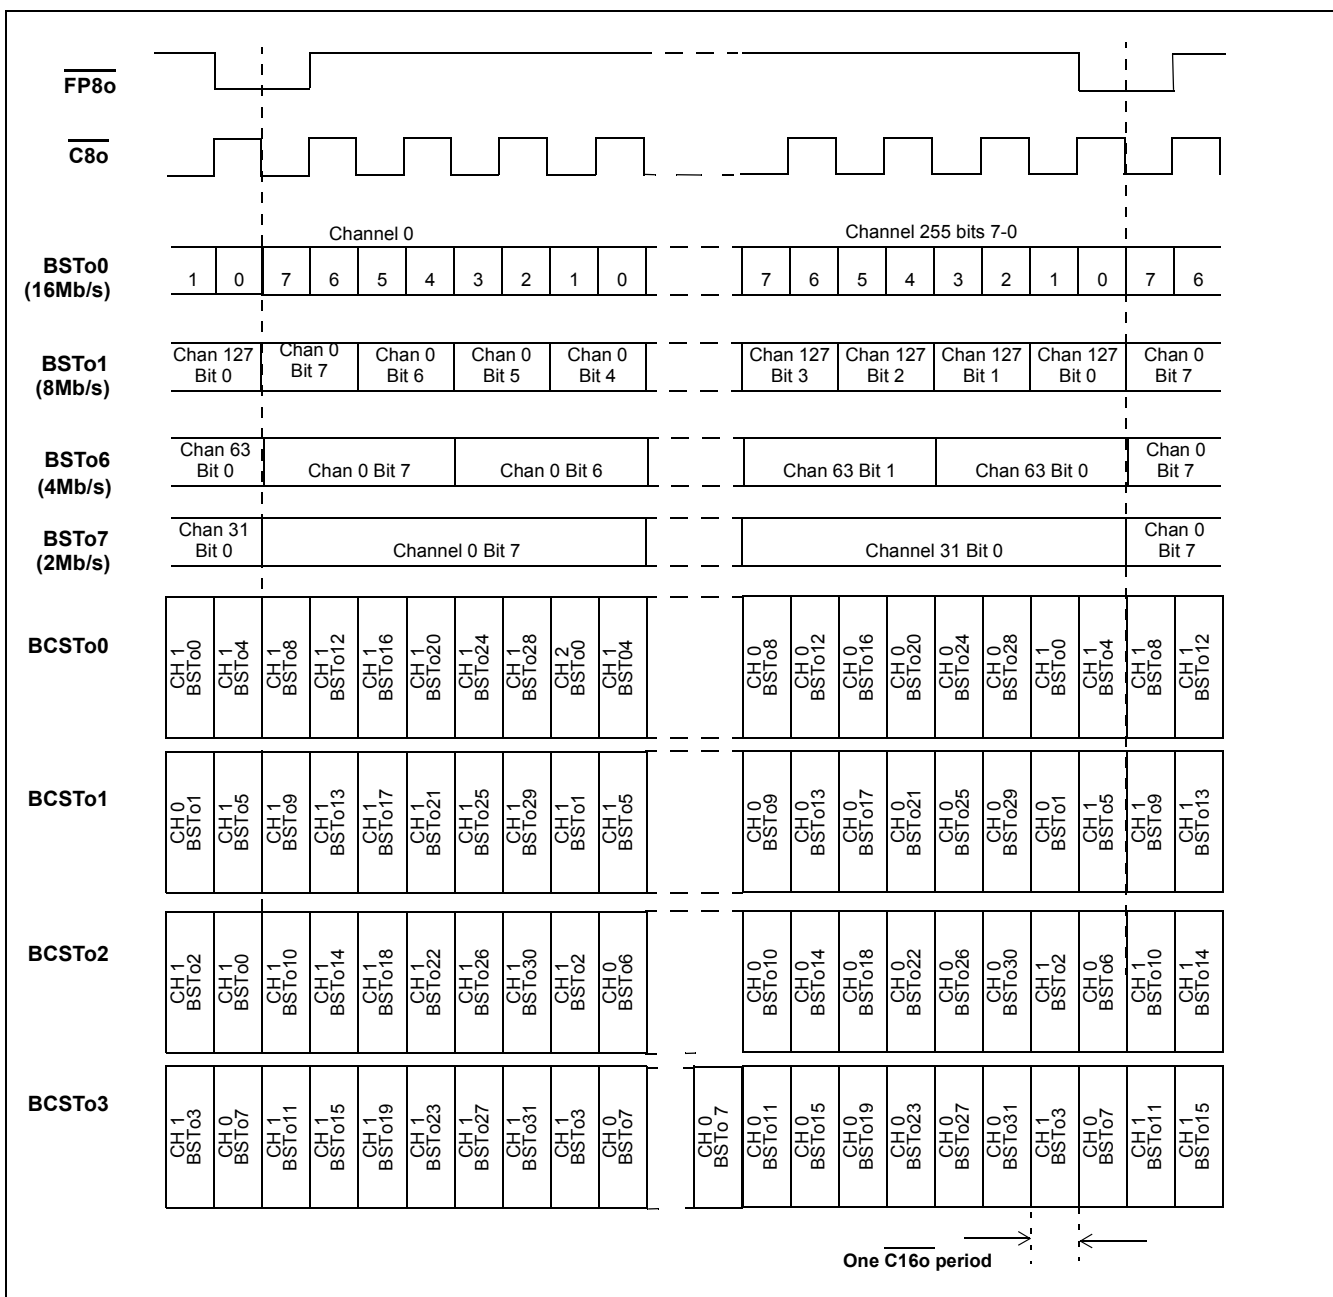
$\overline{FP8o}$

$\overline{C8o}$

Channel 0

Channel 255 bits 7-0

BSTo0 (16Mb/s)

| 1 | 0 | 7 | 6 | 5 | 4 | 3 | 2 | 1 | 0 | 7 | 6 | 5 | 4 | 3 | 2 | 1 | 0 | 7 | 6 |
|---|---|---|---|---|---|---|---|---|---|---|---|---|---|---|---|---|---|---|---|

BSTo1 (8Mb/s)

| Chan 127 Bit 0 | Chan 0 Bit 7 | Chan 0 Bit 6 | Chan 0 Bit 5 | Chan 0 Bit 4 | Chan 127 Bit 3 | Chan 127 Bit 2 | Chan 127 Bit 1 | Chan 127 Bit 0 | Chan 0 Bit 7 |
|---|---|---|---|---|---|---|---|---|---|

BSTo6 (4Mb/s)

| Chan 63 Bit 0 | Chan 0 Bit 7 | Chan 0 Bit 6 | Chan 63 Bit 1 | Chan 63 Bit 0 | Chan 0 Bit 7 |
|---|---|---|---|---|---|

BSTo7 (2Mb/s)

| Chan 31 Bit 0 | Channel 0 Bit 7 | Channel 31 Bit 0 | Chan 0 Bit 7 |
|---|---|---|---|

BCSTo0

| CH 1 BSTo0 | CH 1 BSTo4 | CH 1 BSTo8 | CH 1 BSTo12 | CH 1 BSTo16 | CH 1 BSTo20 | CH 1 BSTo24 | CH 1 BSTo28 | CH 2 BSTo0 | CH 1 BST04 | CH 0 BSTo8 | CH 0 BSTo12 | CH 0 BSTo16 | CH 0 BSTo20 | CH 0 BSTo24 | CH 0 BSTo28 | CH 1 BSTo0 | CH 1 BSTo4 | CH 1 BSTo8 | CH 1 BSTo12 |
|---|---|---|---|---|---|---|---|---|---|---|---|---|---|---|---|---|---|---|---|

BCSTo1

| CH 0 BSTo1 | CH 1 BSTo5 | CH 1 BSTo9 | CH 1 BSTo13 | CH 1 BSTo17 | CH 1 BSTo21 | CH 1 BSTo25 | CH 1 BSTo29 | CH 1 BSTo1 | CH 1 BSTo5 | CH 0 BSTo9 | CH 0 BSTo13 | CH 0 BSTo17 | CH 0 BSTo21 | CH 0 BSTo25 | CH 0 BSTo29 | CH 0 BSTo1 | CH 1 BSTo5 | CH 1 BSTo9 | CH 1 BSTo13 |
|---|---|---|---|---|---|---|---|---|---|---|---|---|---|---|---|---|---|---|---|

BCSTo2

| CH 1 BSTo2 | CH 0 BSTo0 | CH 1 BSTo10 | CH 1 BSTo14 | CH 1 BSTo18 | CH 1 BSTo22 | CH 1 BSTo26 | CH 1 BSTo30 | CH 1 BSTo2 | CH 0 BSTo6 | CH 0 BSTo10 | CH 0 BSTo14 | CH 0 BSTo18 | CH 0 BSTo22 | CH 0 BSTo26 | CH 0 BSTo30 | CH 1 BSTo2 | CH 0 BSTo6 | CH 1 BSTo10 | CH 1 BSTo14 |
|---|---|---|---|---|---|---|---|---|---|---|---|---|---|---|---|---|---|---|---|

BCSTo3

| CH 1 BSTo3 | CH 0 BSTo7 | CH 1 BSTo11 | CH 1 BSTo15 | CH 1 BSTo19 | CH 1 BSTo23 | CH 1 BSTo27 | CH 1 BSTo31 | CH 1 BSTo3 | CH 0 BSTo7 | CH 0 BSTo 7 | CH 0 BSTo11 | CH 0 BSTo15 | CH 0 BSTo19 | CH 0 BSTo23 | CH 0 BSTo27 | CH 0 BSTo31 | CH 1 BSTo3 | CH 0 BSTo7 | CH 1 BSTo11 | CH 1 BSTo15 |
|---|---|---|---|---|---|---|---|---|---|---|---|---|---|---|---|---|---|---|---|---|

One $\overline{C16o}$ period